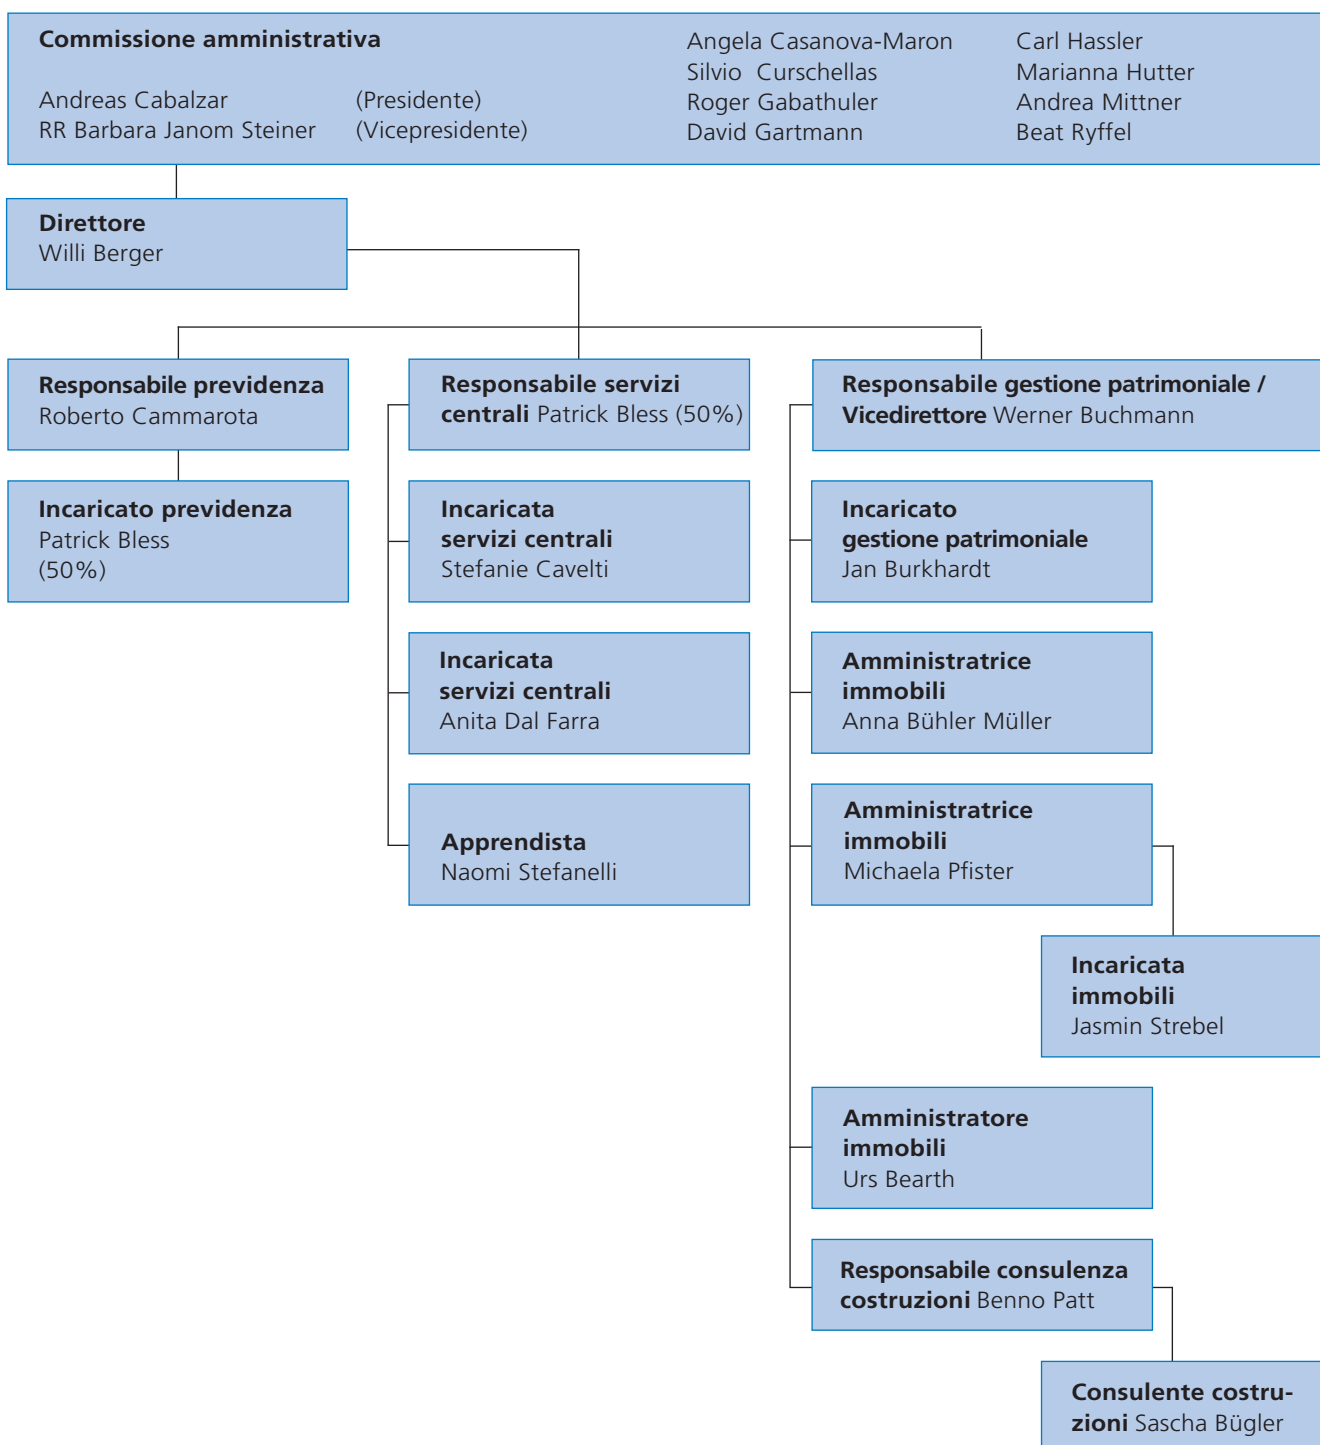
**Commissione amministrativa**

Andreas Cabalzar (Presidente)
RR Barbara Janom Steiner (Vicepresidente)

Angela Casanova-Maron
Silvio Curschellas
Roger Gabathuler
David Gartmann

Carl Hassler
Marianna Hutter
Andrea Mittner
Beat Ryffel

**Direttore**
Willi Berger

**Responsabile previdenza**
Roberto Cammarota

**Incaricato previdenza**
Patrick Bless
(50%)

**Responsabile servizi centrali** Patrick Bless (50%)

**Incaricata servizi centrali**
Stefanie Cavelti

**Incaricata servizi centrali**
Anita Dal Farra

**Apprendista**
Naomi Stefanelli

**Responsabile gestione patrimoniale / Vicedirettore** Werner Buchmann

**Incaricato gestione patrimoniale**
Jan Burkhardt

**Amministratrice immobili**
Anna Bühler Müller

**Amministratrice immobili**
Michaela Pfister

**Incaricata immobili**
Jasmin Strebel

**Amministratore immobili**
Urs Bearth

**Responsabile consulenza costruzioni** Benno Patt

**Consulente costruzioni** Sascha Bügler